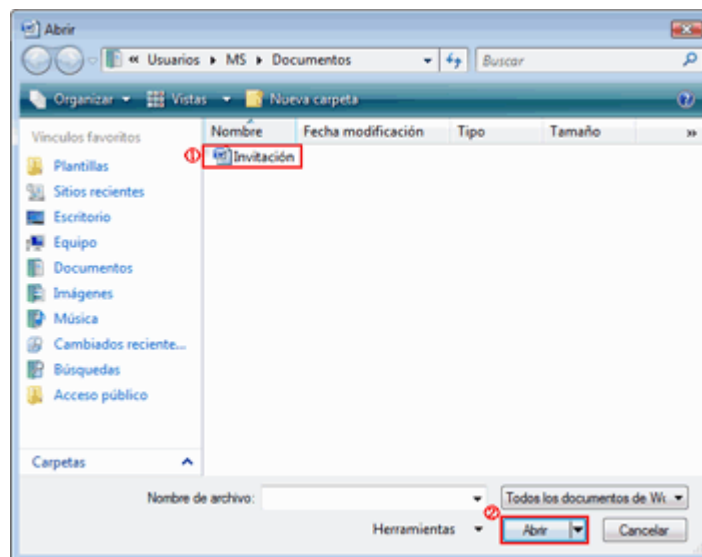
Abrir

« Usuarios ▸ MS ▸ Documentos

Buscar

Organizar ▾ Vistas ▾ Nueva carpeta

Vínculos favoritos

Plantillas
Sitios recientes
Escritorio
Equipo
Documentos
Imágenes
Música
Cambiados reciente...
Búsquedas
Acceso público

Carpetas

| Nombre | Fecha modificación | Tipo | Tamaño | » |
|---|---|---|---|---|
| Invitación | | | | |

①

Nombre de archivo:

Todos los documentos de W...

②

Herramientas ▾

Abrir

Cancelar